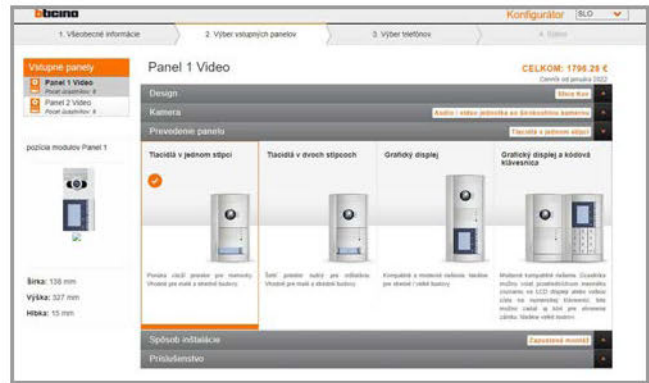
bticino

Konfigurátor SLO

1. Všeobecné informácie

2. Výber vstupných panelov

3. Výber telefónov

4. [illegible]

Vstupné panely

Panel 1 Video
Počet účastníkov: 8

Panel 2 Video
Počet účastníkov: 8

pozícia modulov Panel 1

Šírka: 108 mm

Výška: 327 mm

Hĺbka: 15 mm

Panel 1 Video

CELKOM: 1796.29 €
Cenník od januára 2022

Design

Sfera New

Kamera

Audio / video jednotka so širokouhlou kamerou

Prevedenie panelu

Tlačidlá v jednom stĺpci

Tlačidlá v jednom stĺpci

Poskytuje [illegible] priestor pre menovky. Vhodné pre malé a stredné budovy.

Tlačidlá v dvoch stĺpcoch

Šetrí priestor nutný pre inštaláciu. Vhodné pre malé a stredné budovy.

Grafický displej

Kompaktné a moderné riešenie. Ideálne pre stredné / veľké budovy.

Grafický displej a kódová klávesnica

Moderné kompaktné riešenie. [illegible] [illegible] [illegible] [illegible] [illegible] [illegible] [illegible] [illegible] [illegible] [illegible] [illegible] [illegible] Ideálne veľké budovy.

Spôsob inštalácie

Zapustená montáž

Príslušenstvo